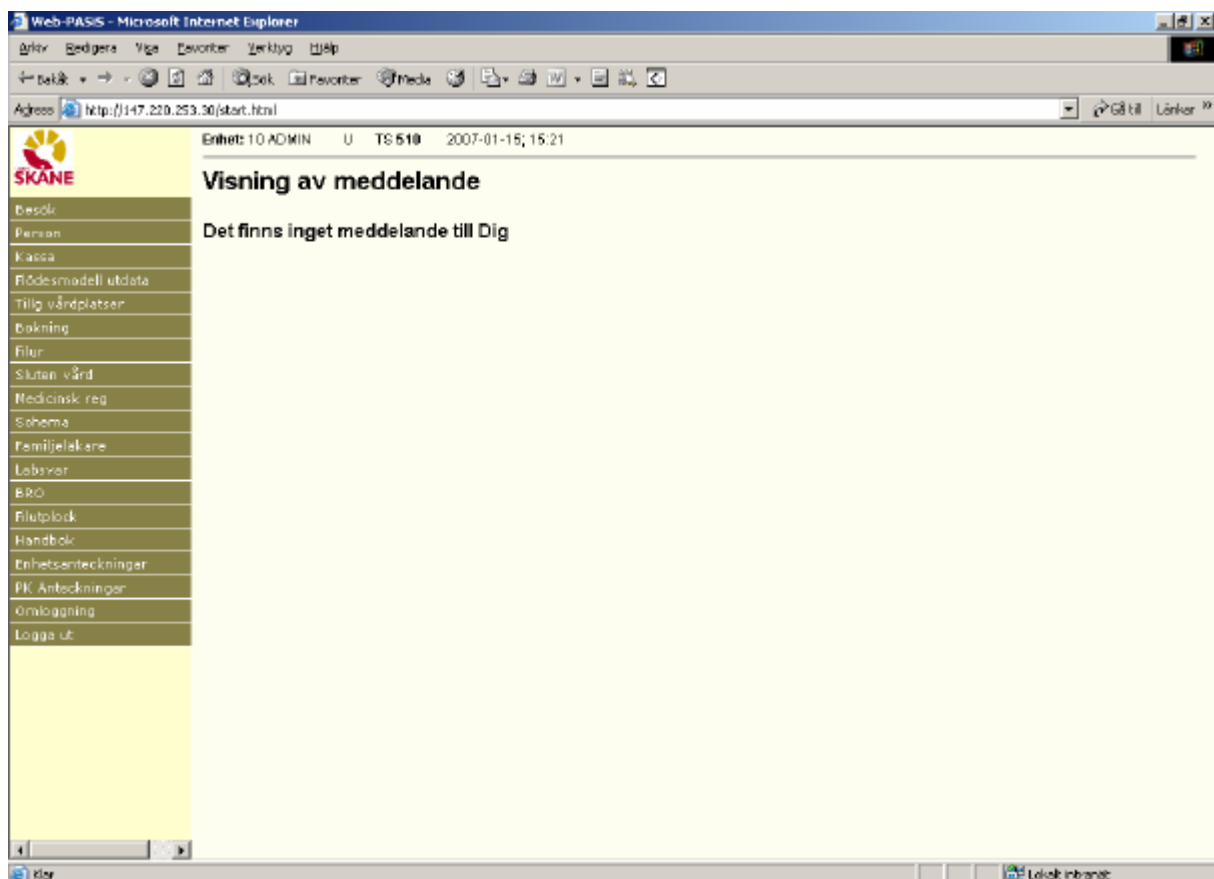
Web-PASIS - Microsoft Internet Explorer

Arkiv Redigera Visa Favoriter Verktyg Hjälp

Bakåt Sök Favoriter Media

Adress http://147.220.253.30/start.html

Gå till Länker

SKÅNE

Besök
Person
Kassa
Flödesmodell utdata
Tillg vårdplatser
Bokning
Filur
Sluten vård
Medicinsk reg
Schema
Familjeläkare
Labsvar
BRO
Filutplock
Handbok
Enhetsanteckningar
PK Anteckningar
Omloggning
Logga ut

Enhet: 10 ADMIN U TS 510 2007-01-15; 15:21

Visning av meddelande

Det finns inget meddelande till Dig

Klar

Lokalt intranät